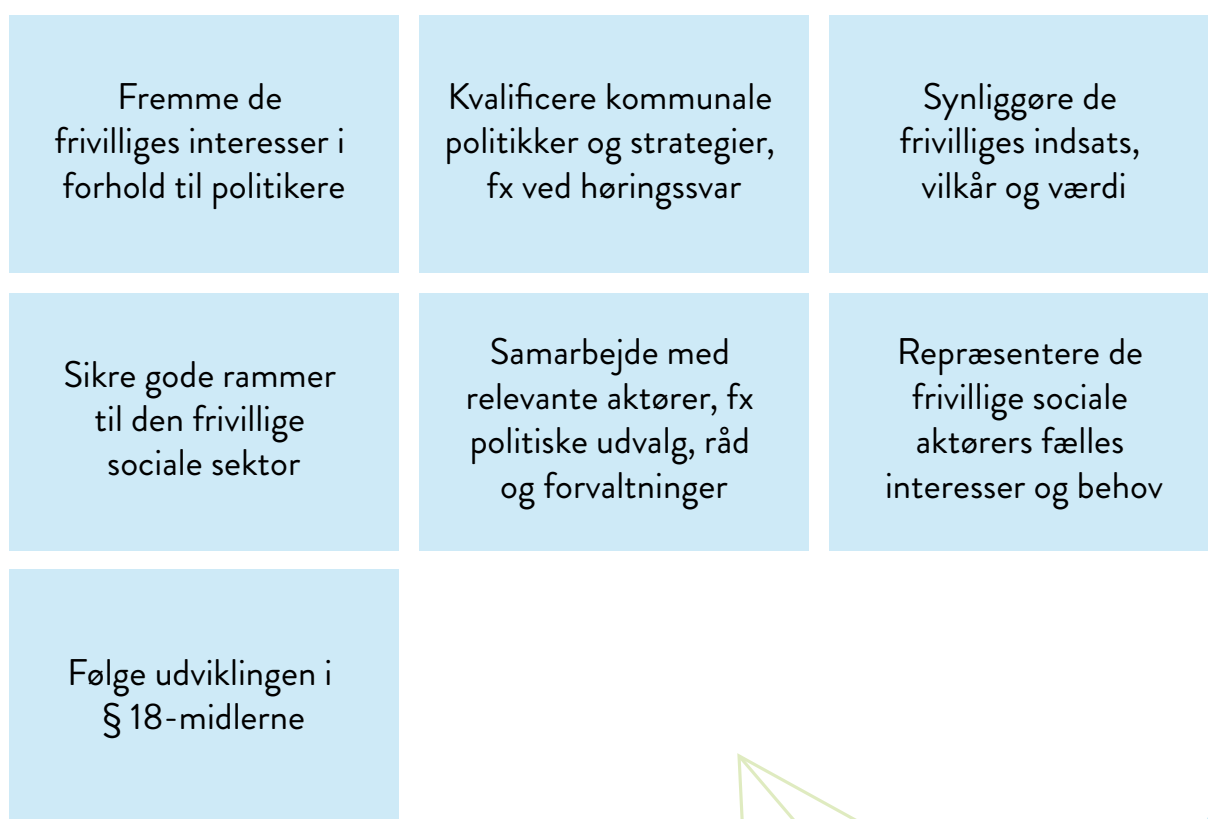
Fremme de frivilliges interesser i forhold til politikere

Kvalificere kommunale politikker og strategier, fx ved høringssvar

Synliggøre de frivilliges indsats, vilkår og værdi

Sikre gode rammer til den frivillige sociale sektor

Samarbejde med relevante aktører, fx politiske udvalg, råd og forvaltninger

Repræsentere de frivillige sociale aktørers fælles interesser og behov

Følge udviklingen i § 18-midlerne